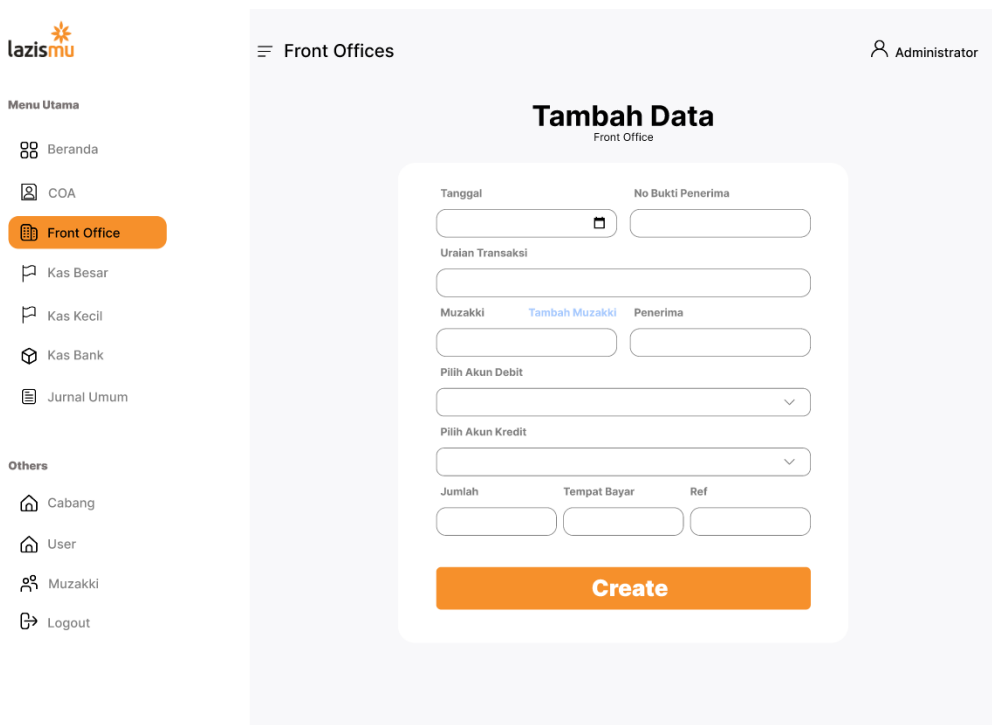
lazismu

Menu Utama

Beranda

COA

Front Office

Kas Besar

Kas Kecil

Kas Bank

Jurnal Umum

Others

Cabang

User

Muzakki

Logout

Front Offices

Administrator

Tambah Data
Front Office

Tanggal

No Bukti Penerima

Uraian Transaksi

Muzakki

Tambah Muzakki

Penerima

Pilih Akun Debit

Pilih Akun Kredit

Jumlah

Tempat Bayar

Ref

Create